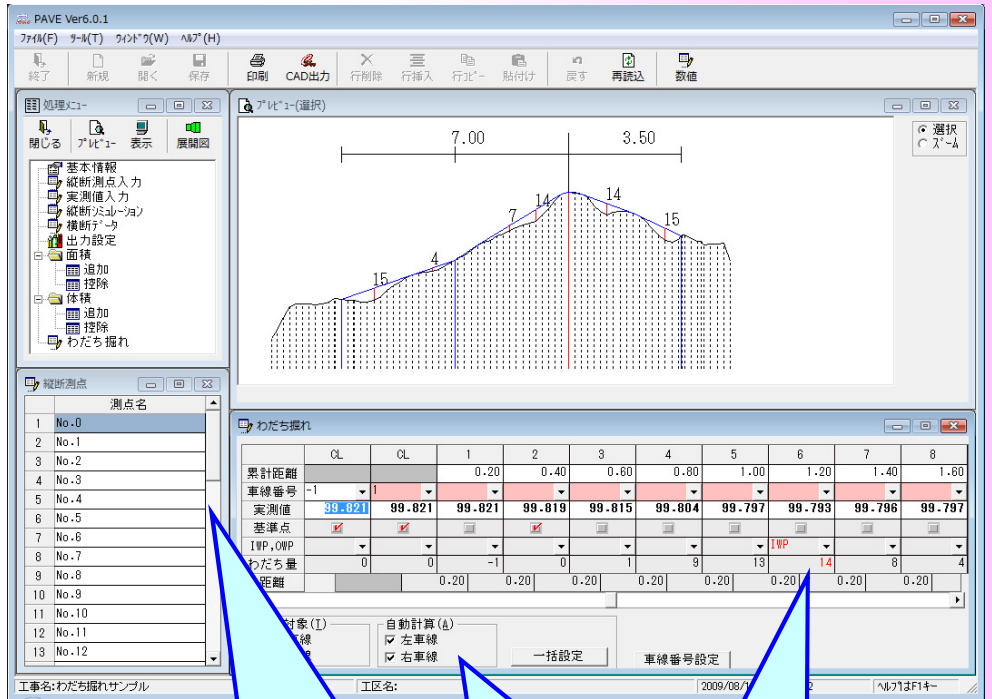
PAVE Ver6.0.1

ﾌｧｲﾙ(F) ﾂｰﾙ(T) ｳｨﾝﾄﾞｳ(W) ﾍﾙﾌﾟ(H)

終了 新規 開く 保存 印刷 CAD出力 行削除 行挿入 行ｺﾋﾟｰ 貼付け 戻す 再読込 数値

処理ﾒﾆｭｰ

閉じる ﾌﾟﾚﾋﾞｭｰ 表示 展開図

基本情報
縦断測点入力
実測値入力
縦断ｼﾐｭﾚｰｼｮﾝ
横断ﾃﾞｰﾀ
出力設定
面積
追加
控除
体積
追加
控除
わだち掘れ

ﾌﾟﾚﾋﾞｭｰ(選択)

選択
ｽﾞｰﾑ

7.00
3.50
15
4
7
14
14
15

縦断測点

| | 測点名 |
|---|---|
| 1 | No.0 |
| 2 | No.1 |
| 3 | No.2 |
| 4 | No.3 |
| 5 | No.4 |
| 6 | No.5 |
| 7 | No.6 |
| 8 | No.7 |
| 9 | No.8 |
| 10 | No.9 |
| 11 | No.10 |
| 12 | No.11 |
| 13 | No.12 |

わだち掘れ

| | CL | CL | 1 | 2 | 3 | 4 | 5 | 6 | 7 | 8 |
|---|---|---|---|---|---|---|---|---|---|---|
| 累計距離 | | | 0.20 | 0.40 | 0.60 | 0.80 | 1.00 | 1.20 | 1.40 | 1.60 |
| 車線番号 | -1 | 1 | | | | | | | | |
| 実測値 | 99.821 | 99.821 | 99.821 | 99.819 | 99.815 | 99.804 | 99.797 | 99.793 | 99.796 | 99.797 |
| 基準点 | | | | | | | | | | |
| IWP,OWP | | | | | | | | IWP | | |
| わだち量 | 0 | 0 | -1 | 0 | 1 | 9 | 13 | 14 | 8 | 4 |
| 距離 | | 0.20 | 0.20 | 0.20 | 0.20 | 0.20 | 0.20 | 0.20 | 0.20 | |

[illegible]対象(I)
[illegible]線
自動計算(A)
左車線
右車線
一括設定
車線番号設定

工事名:わだち掘れサンプル
工区名:
2009/08/1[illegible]
ﾍﾙﾌﾟはF1ｷｰ